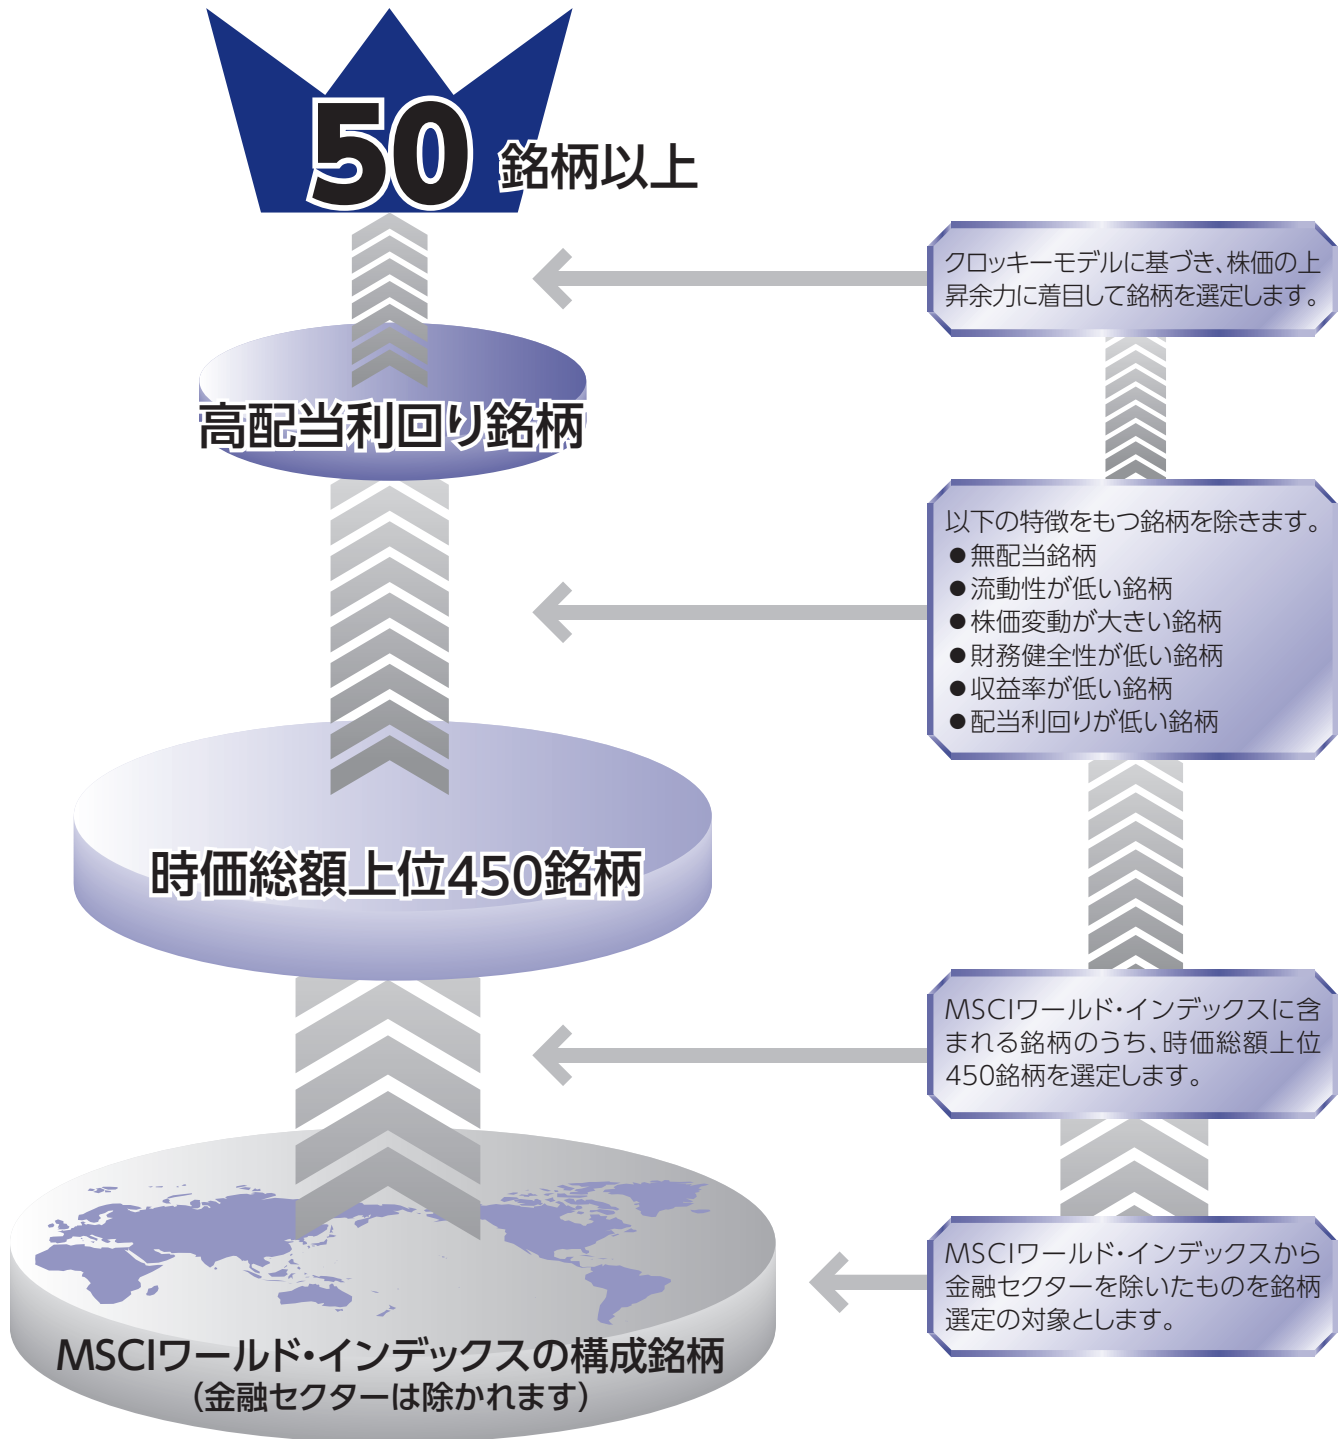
50 銘柄以上

クロッキーモデルに基づき、株価の上昇余力に着目して銘柄を選定します。

高配当利回り銘柄

以下の特徴をもつ銘柄を除きます。
●無配当銘柄
●流動性が低い銘柄
●株価変動が大きい銘柄
●財務健全性が低い銘柄
●収益率が低い銘柄
●配当利回りが低い銘柄

時価総額上位450銘柄

MSCIワールド・インデックスに含まれる銘柄のうち、時価総額上位450銘柄を選定します。

MSCIワールド・インデックスから金融セクターを除いたものを銘柄選定の対象とします。

MSCIワールド・インデックスの構成銘柄
（金融セクターは除かれます）